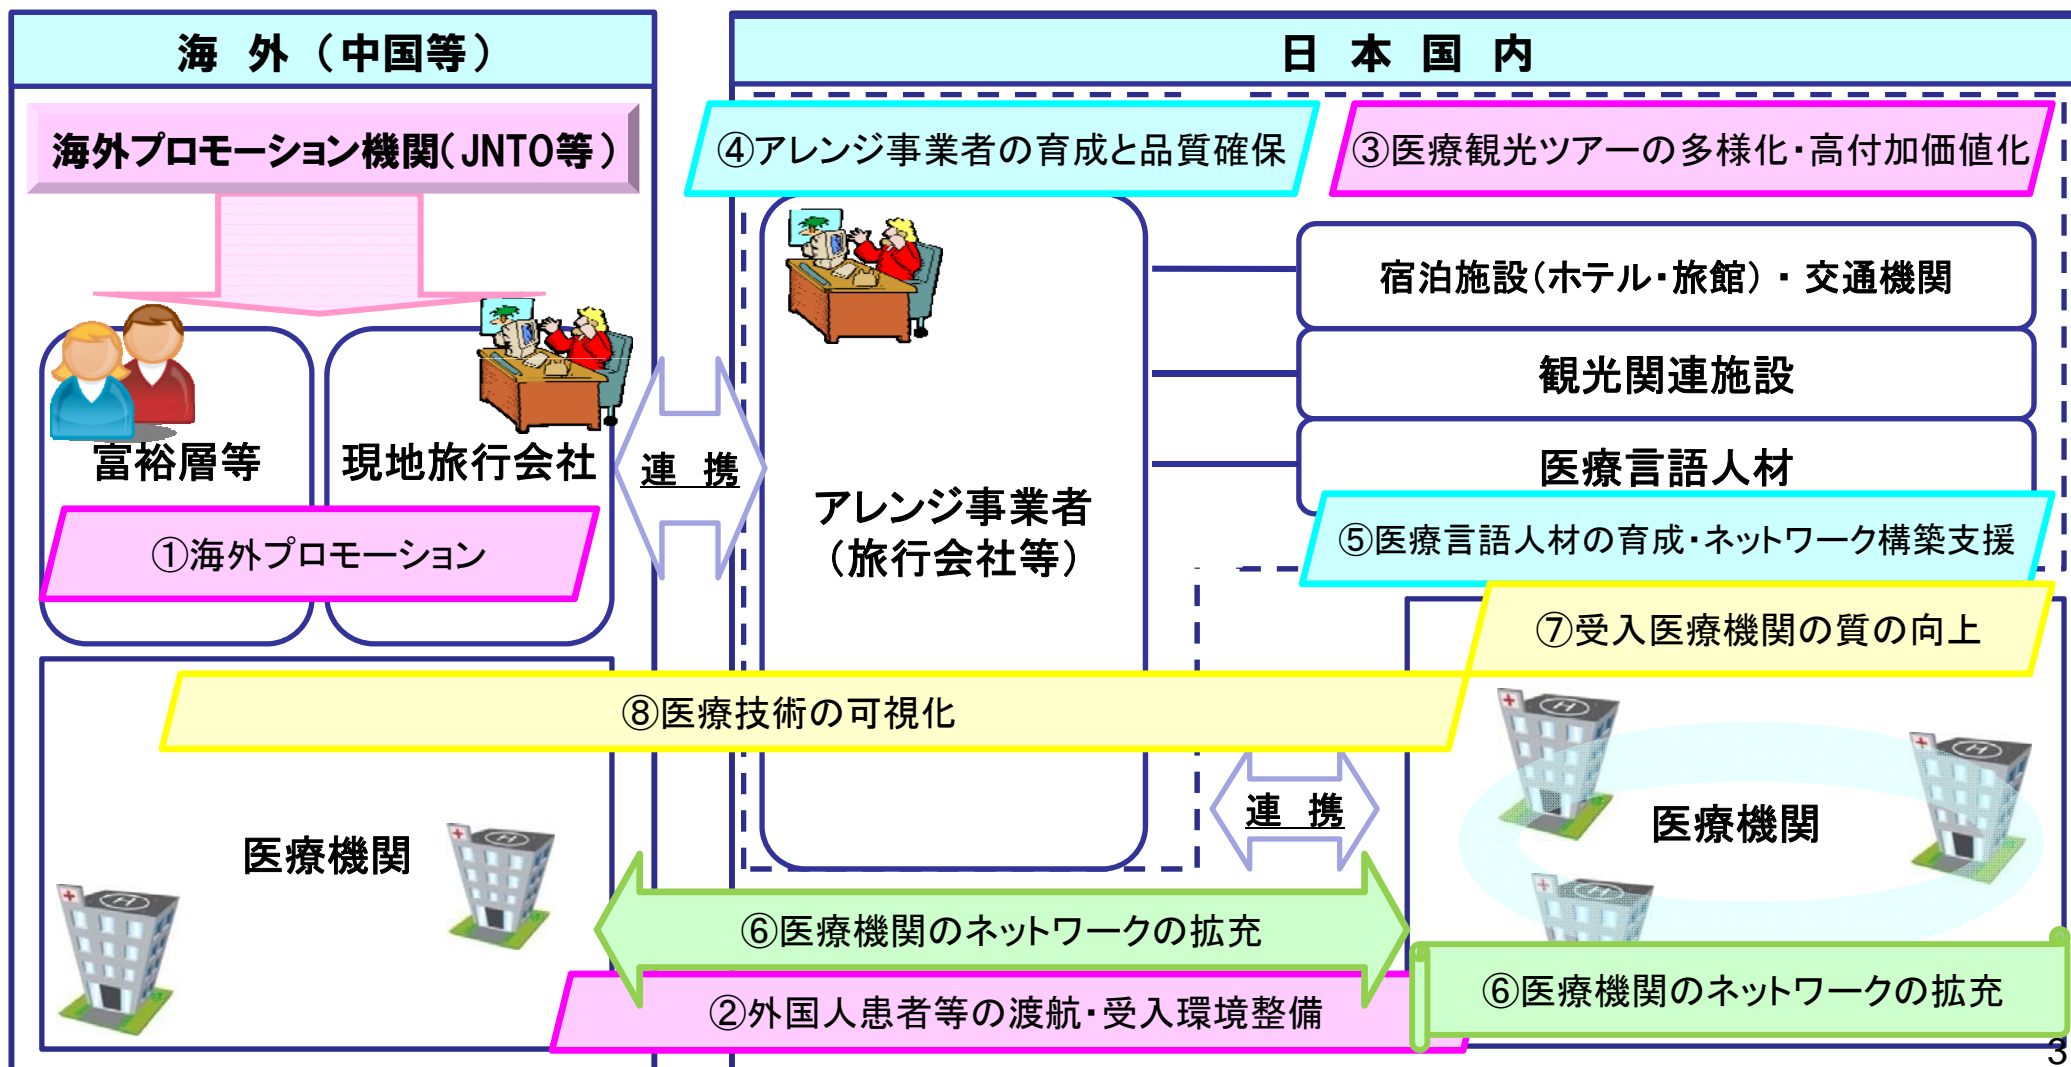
海 外（中国等）

海外プロモーション機関(JNTO等)

富裕層等

現地旅行会社

①海外プロモーション

連 携

日 本 国 内

④アレンジ事業者の育成と品質確保

③医療観光ツアーの多様化・高付加価値化

宿泊施設(ホテル・旅館)・交通機関

観光関連施設

医療言語人材

⑤医療言語人材の育成・ネットワーク構築支援

アレンジ事業者
(旅行会社等)

⑦受入医療機関の質の向上

⑧医療技術の可視化

医療機関

連 携

医療機関

⑥医療機関のネットワークの拡充

②外国人患者等の渡航・受入環境整備

⑥医療機関のネットワークの拡充

3